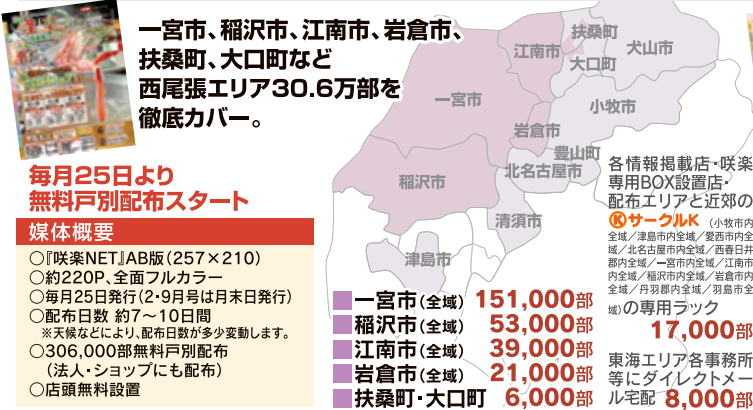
一宮市、稲沢市、江南市、岩倉市、扶桑町、大口町など西尾張エリア30.6万部を徹底カバー。

毎月25日より無料戸別配布スタート

媒体概要
○『咲楽NET』AB版（257×210）
○約220P、全面フルカラー
○毎月25日発行（2･9月号は月末日発行）
○配布日数 約7～10日間
※天候などにより、配布日数が多少変動します。
○306,000部無料戸別配布（法人･ショップにも配布）
○店頭無料設置

扶桑町
江南市
犬山市
大口町
一宮市
小牧市
岩倉市
豊山町
北名古屋市
稲沢市
清須市
津島市

一宮市（全域） 151,000部
稲沢市（全域） 53,000部
江南市（全域） 39,000部
岩倉市（全域） 21,000部
扶桑町･大口町 6,000部

各情報掲載店･咲楽専用BOX設置店･配布エリアと近郊のⓀサークルK（小牧市内全域／津島市内全域／愛西市内全域／北名古屋市内全域／西春日井郡内全域／一宮市内全域／江南市内全域／稲沢市内全域／岩倉市内全域／丹羽郡内全域／羽島市全域）の専用ラック 17,000部

東海エリア各事務所等にダイレクトメール宅配 8,000部